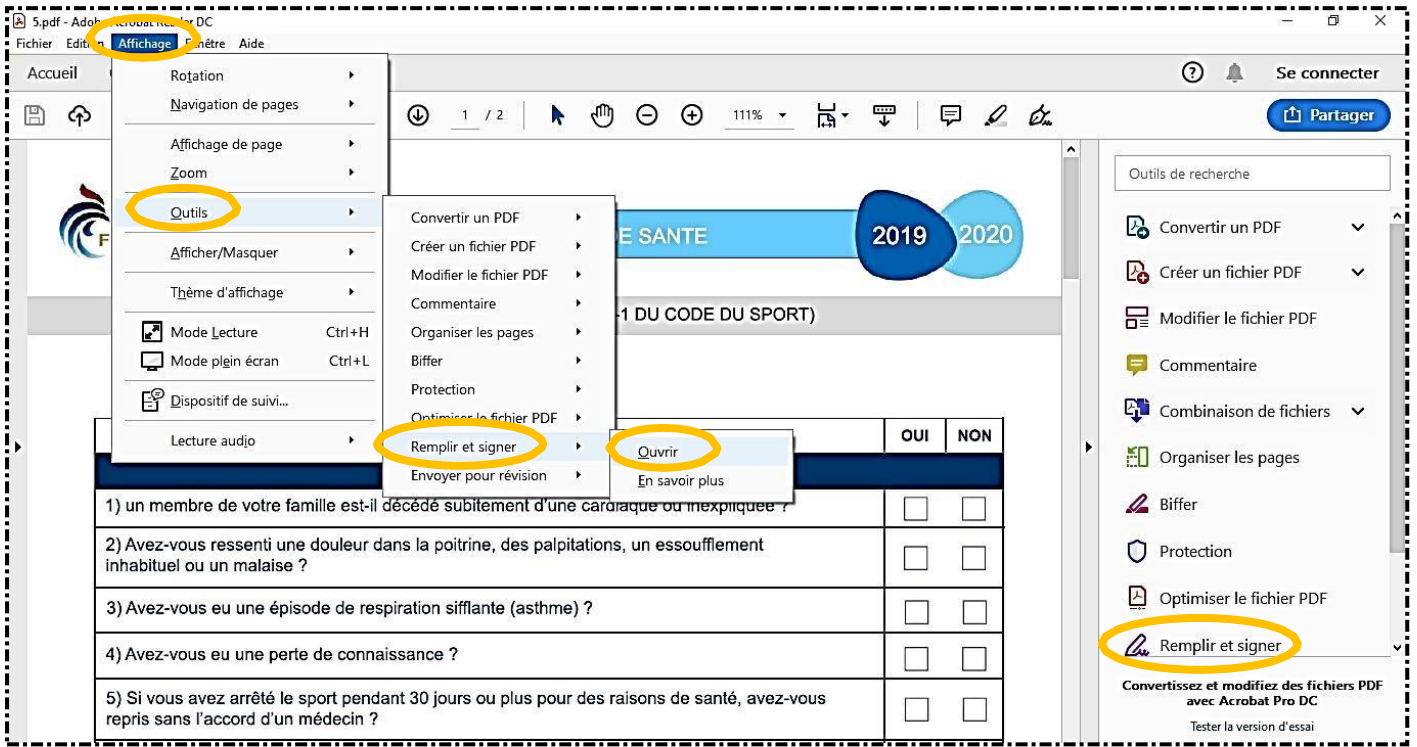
5.pdf - Adob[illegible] Acrobat Re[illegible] DC

Fichier Editi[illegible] Affichage F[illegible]être Aide

Accueil

Rotation
Navigation de pages
Affichage de page
Zoom
Outils
Afficher/Masquer
Thème d'affichage
Mode Lecture Ctrl+H
Mode plein écran Ctrl+L
Dispositif de suivi...
Lecture audio

Convertir un PDF
Créer un fichier PDF
Modifier le fichier PDF
Commentaire
Organiser les pages
Biffer
Protection
Optimiser le fichier PDF
Remplir et signer
Envoyer pour révision

Ouvrir
En savoir plus

1 / 2 111%

Se connecter
Partager

E SANTE 2019 2020

-1 DU CODE DU SPORT)

| | OUI | NON |
|---|---|---|
| 1) un membre de votre famille est-il décédé subitement d'une cardiaque ou inexpliquée ? | | |
| 2) Avez-vous ressenti une douleur dans la poitrine, des palpitations, un essoufflement inhabituel ou un malaise ? | | |
| 3) Avez-vous eu une épisode de respiration sifflante (asthme) ? | | |
| 4) Avez-vous eu une perte de connaissance ? | | |
| 5) Si vous avez arrêté le sport pendant 30 jours ou plus pour des raisons de santé, avez-vous repris sans l'accord d'un médecin ? | | |

Outils de recherche
Convertir un PDF
Créer un fichier PDF
Modifier le fichier PDF
Commentaire
Combinaison de fichiers
Organiser les pages
Biffer
Protection
Optimiser le fichier PDF
Remplir et signer

Convertissez et modifiez des fichiers PDF avec Acrobat Pro DC
Tester la version d'essai